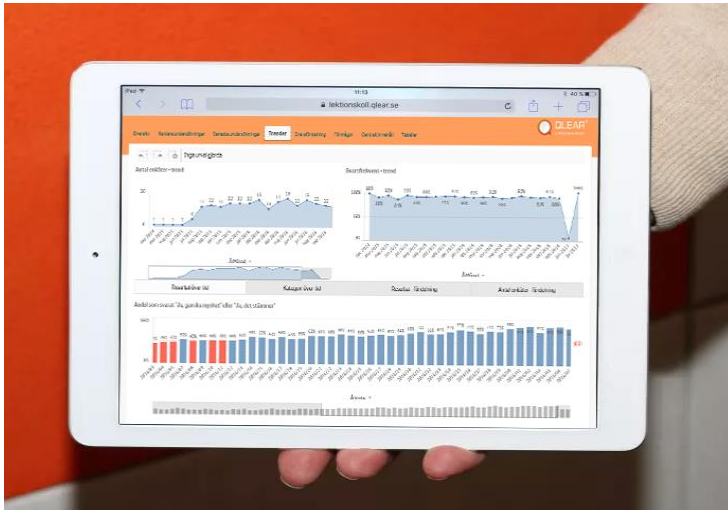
iPad
11:13
40 %
lektionskoll.qlear.se
QLEAR
Översikt
Trender
Digitalkompetens
Antal enkäter - trend
Svarsfrekvens - trend
Översikt över tid
Kategori över tid
Procentuell fördelning
Antal enkäter fördelning
Andel som svarat "Ja, god utveckling" eller "Ja, det stämmer"
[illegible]